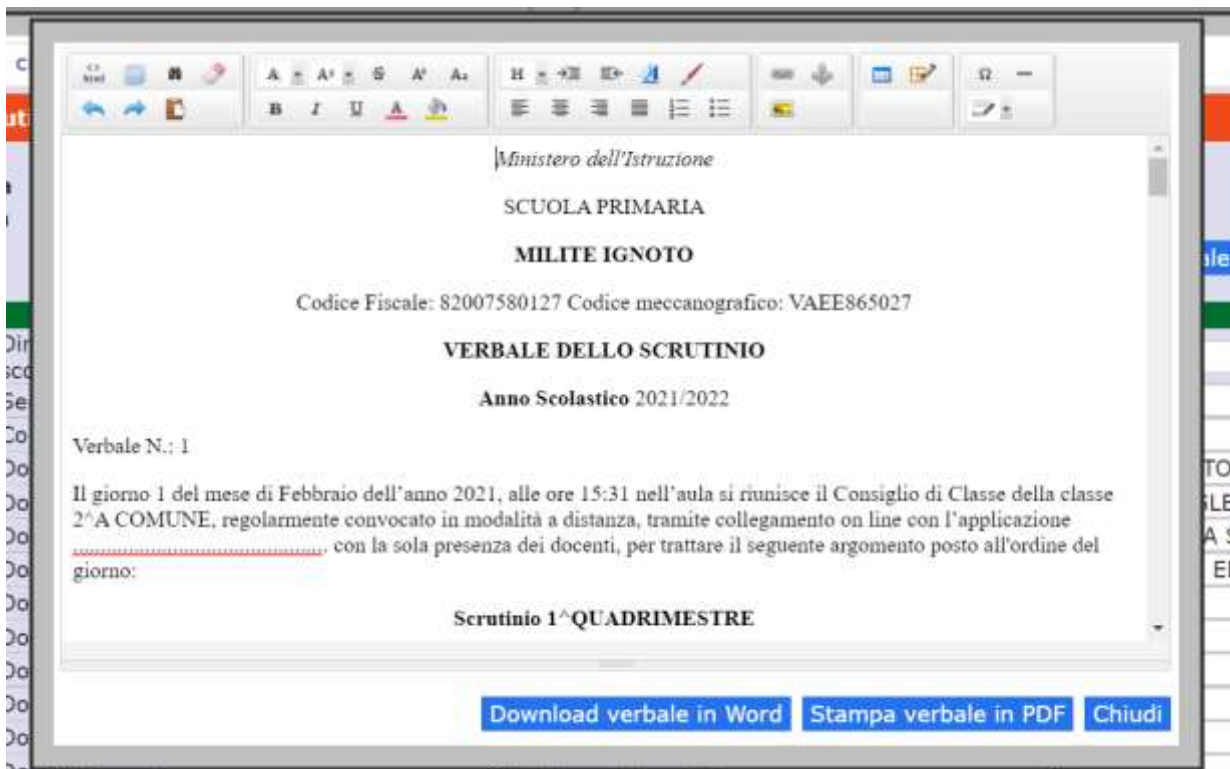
Ministero dell'Istruzione

SCUOLA PRIMARIA

MILITE IGNOTO

Codice Fiscale: 82007580127 Codice meccanografico: VAEE865027

VERBALE DELLO SCRUTINIO

Anno Scolastico 2021/2022

Verbale N.: 1

Il giorno 1 del mese di Febbraio dell'anno 2021, alle ore 15:31 nell'aula si riunisce il Consiglio di Classe della classe 2^A COMUNE, regolarmente convocato in modalità a distanza, tramite collegamento on line con l'applicazione ..............................., con la sola presenza dei docenti, per trattare il seguente argomento posto all'ordine del giorno:

Scrutinio 1^QUADRIMESTRE

Download verbale in Word Stampa verbale in PDF Chiudi